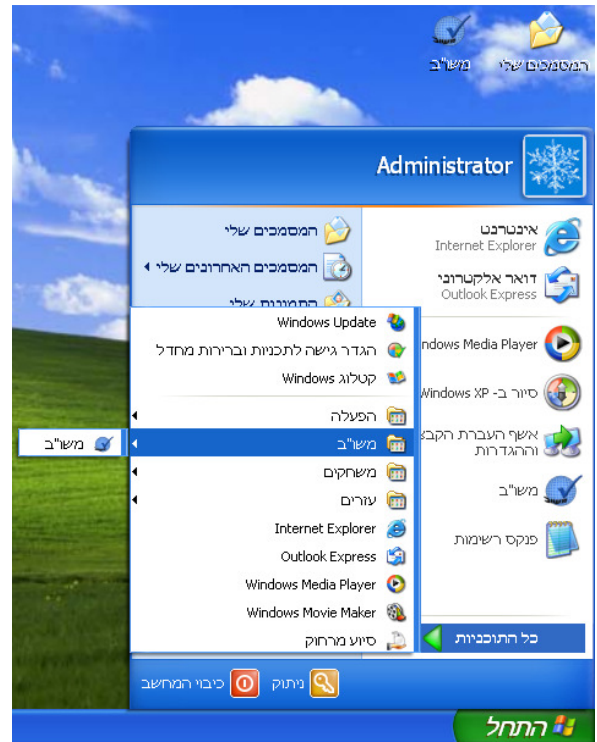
משו"ב
המסמכים שלי

Administrator

המסמכים שלי
המסמכים האחרונים שלי
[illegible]

אינטרנט
Internet Explorer
דואר אלקטרוני
Outlook Express
ndows Media Player
Windows XP -סיור ב
אשף העברת הקב
וההגדרות
משו"ב
פנקס רשימות

Windows Update
הגדר גישה לתכניות וברירות מחדל
Windows קטלוג
הפעלה
משו"ב
משחקים
עזרים
Internet Explorer
Outlook Express
Windows Media Player
Windows Movie Maker
סיוע מרחוק

משו"ב

כל התוכניות

ניתוק
כיבוי המחשב

התחל